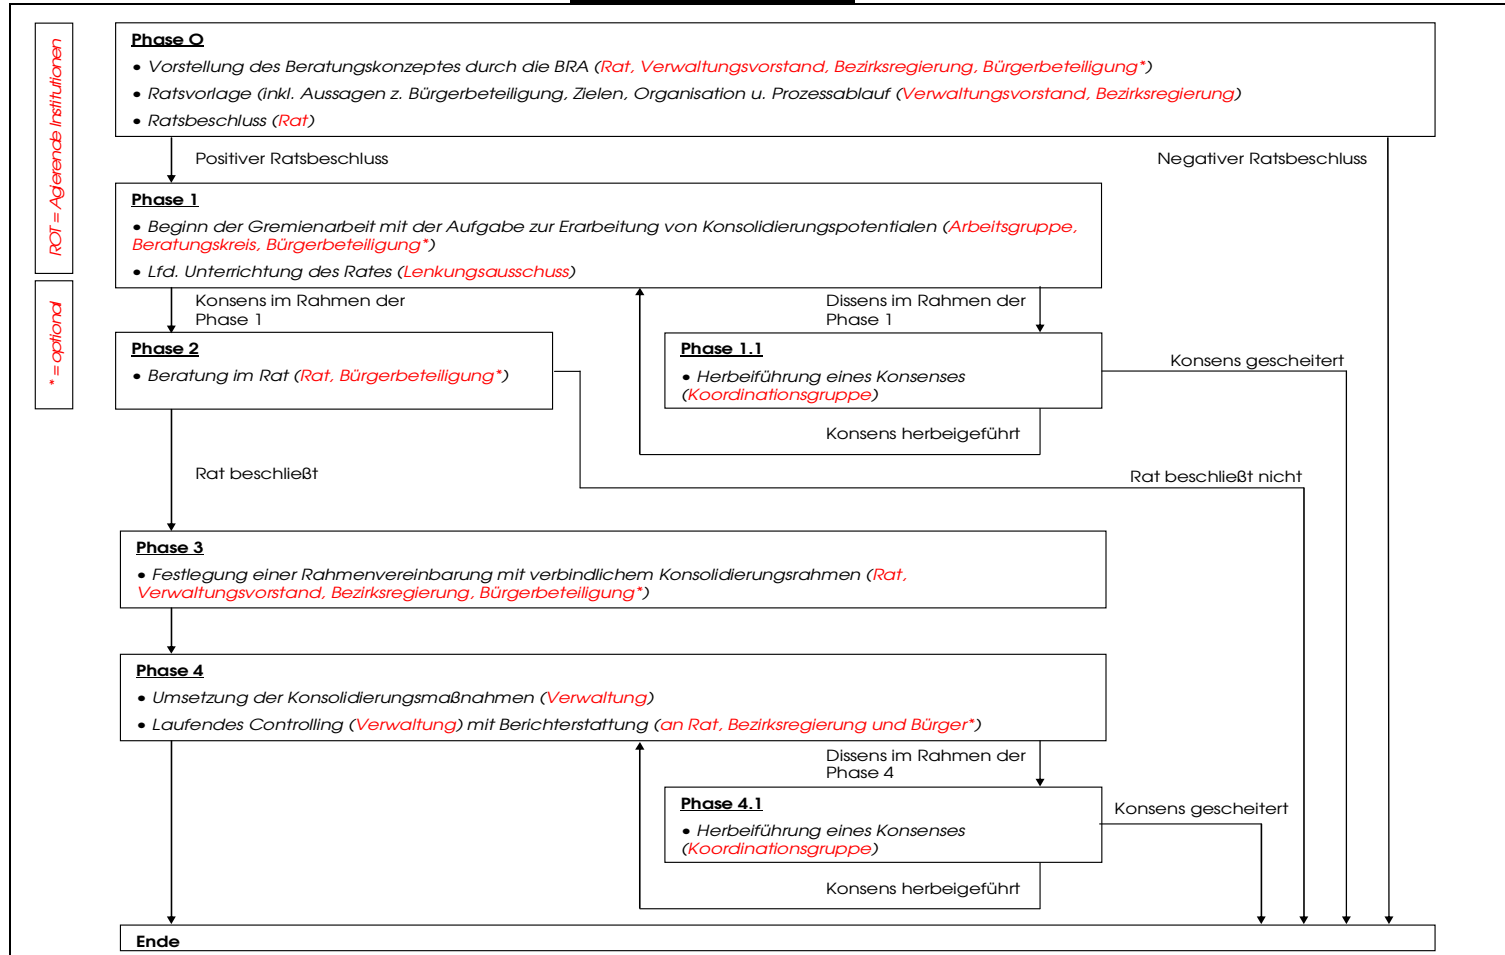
ROT = Agierende Institutionen

* = optional

Phase 0

• Vorstellung des Beratungskonzeptes durch die BRA (Rat, Verwaltungsvorstand, Bezirksregierung, Bürgerbeteiligung*)

• Ratsvorlage (inkl. Aussagen z. Bürgerbeteiligung, Zielen, Organisation u. Prozessablauf (Verwaltungsvorstand, Bezirksregierung)

• Ratsbeschluss (Rat)

Positiver Ratsbeschluss

Negativer Ratsbeschluss

Phase 1

• Beginn der Gremienarbeit mit der Aufgabe zur Erarbeitung von Konsolidierungspotentialen (Arbeitsgruppe, Beratungskreis, Bürgerbeteiligung*)

• Lfd. Unterrichtung des Rates (Lenkungsausschuss)

Konsens im Rahmen der Phase 1

Dissens im Rahmen der Phase 1

Phase 2

• Beratung im Rat (Rat, Bürgerbeteiligung*)

Phase 1.1

• Herbeiführung eines Konsenses (Koordinationsgruppe)

Konsens gescheitert

Konsens herbeigeführt

Rat beschließt

Rat beschließt nicht

Phase 3

• Festlegung einer Rahmenvereinbarung mit verbindlichem Konsolidierungsrahmen (Rat, Verwaltungsvorstand, Bezirksregierung, Bürgerbeteiligung*)

Phase 4

• Umsetzung der Konsolidierungsmaßnahmen (Verwaltung)

• Laufendes Controlling (Verwaltung) mit Berichterstattung (an Rat, Bezirksregierung und Bürger*)

Dissens im Rahmen der Phase 4

Phase 4.1

• Herbeiführung eines Konsenses (Koordinationsgruppe)

Konsens gescheitert

Konsens herbeigeführt

Ende